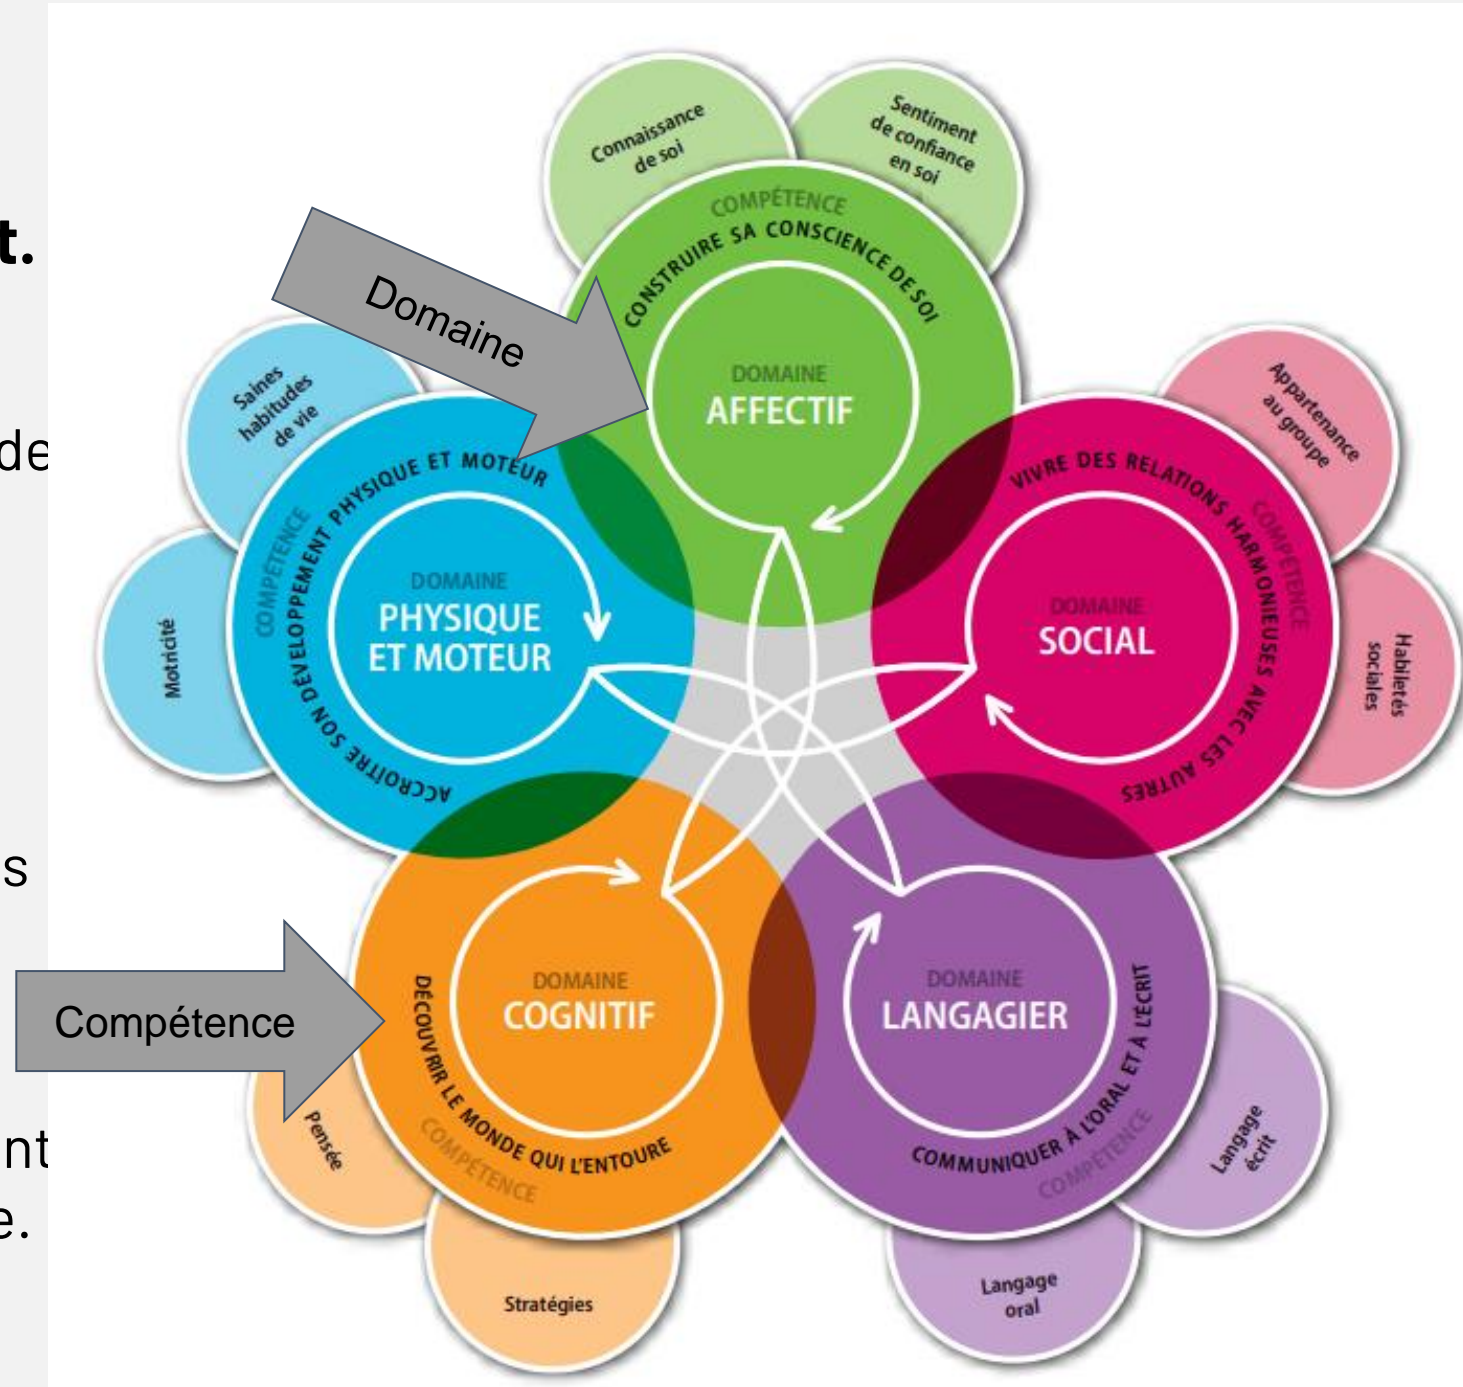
t.

de

s

nt
e.

Connaissance de soi

Sentiment de confiance en soi

COMPÉTENCE
CONSTRUIRE SA CONSCIENCE DE SOI

Domaine

DOMAINE
AFFECTIF

Saines habitudes de vie

Appartenance au groupe

ACCROÎTRE SON DÉVELOPPEMENT PHYSIQUE ET MOTEUR
COMPÉTENCE

VIVRE DES RELATIONS HARMONIEUSES AVEC LES AUTRES
COMPÉTENCE

DOMAINE
PHYSIQUE ET MOTEUR

DOMAINE
SOCIAL

Motricité

Habiletés sociales

DOMAINE
COGNITIF

DOMAINE
LANGAGIER

Compétence

DÉCOUVRIR LE MONDE QUI L'ENTOURE
COMPÉTENCE

COMMUNIQUER À L'ORAL ET À L'ÉCRIT
COMPÉTENCE

Pensée

Langage écrit

Stratégies

Langage oral